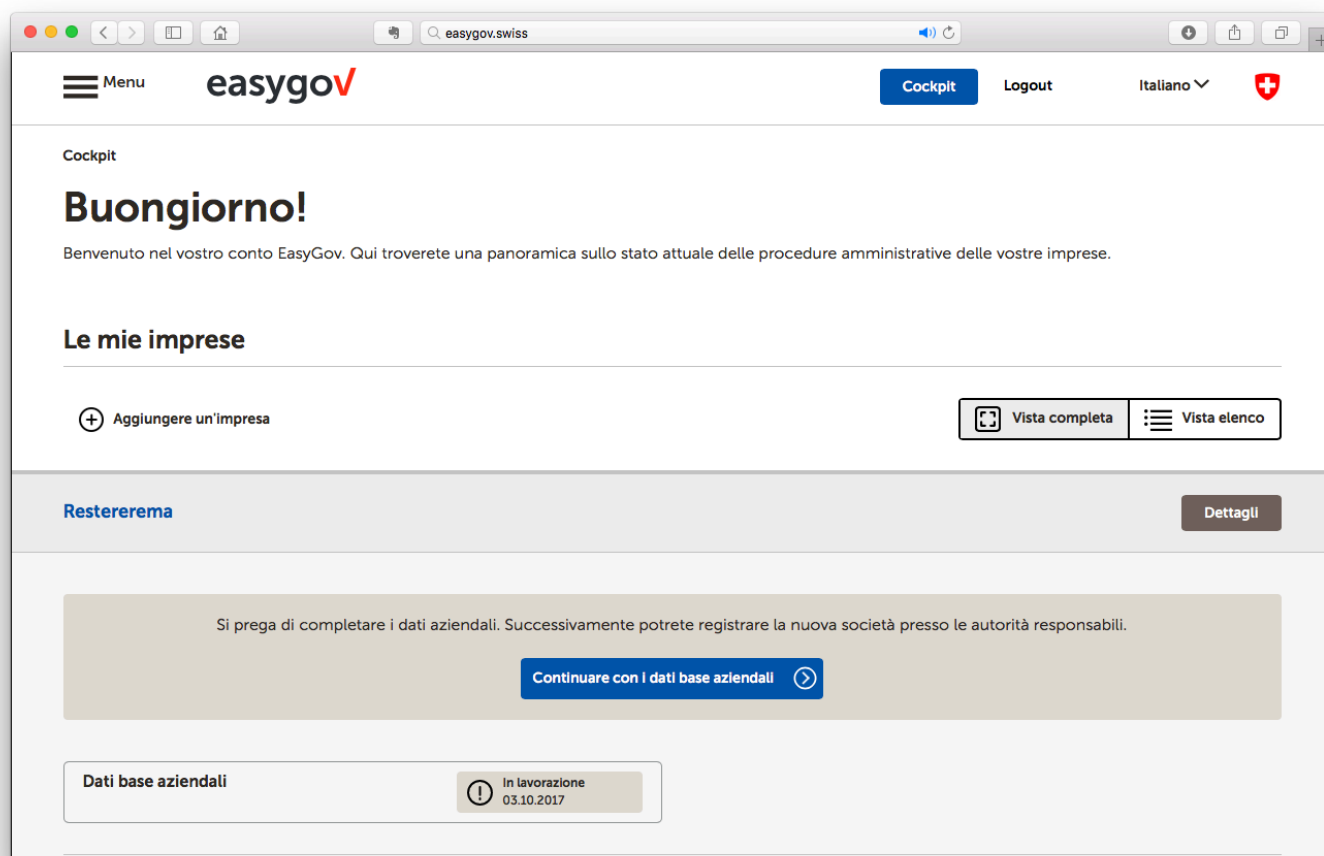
easygov.swiss

Menu easygov

Cockpit Logout Italiano

Cockpit

Buongiorno!

Benvenuto nel vostro conto EasyGov. Qui troverete una panoramica sullo stato attuale delle procedure amministrative delle vostre imprese.

Le mie imprese

Aggiungere un'impresa

Vista completa Vista elenco

Restererema

Dettagli

Si prega di completare i dati aziendali. Successivamente potrete registrare la nuova società presso le autorità responsabili.

Continuare con i dati base aziendali

Dati base aziendali

In lavorazione
03.10.2017